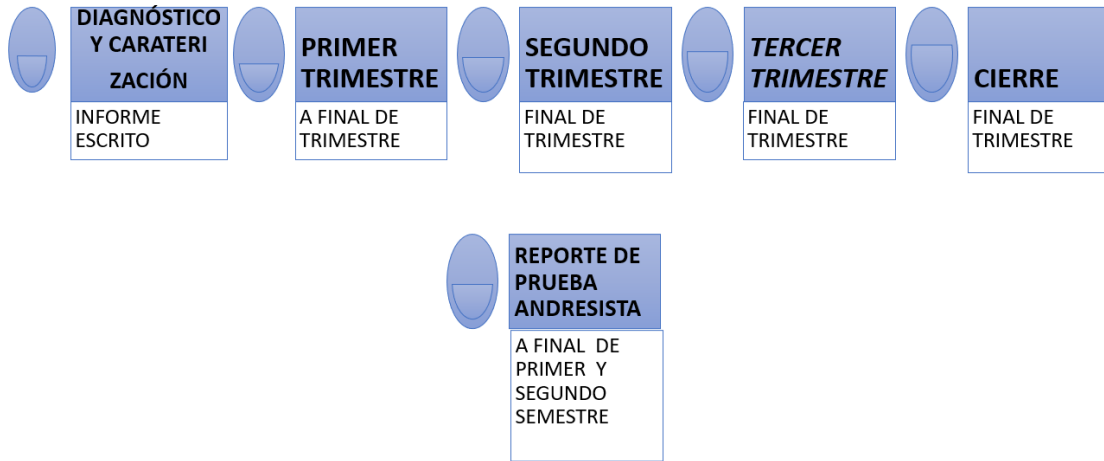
DIAGNÓSTICO Y CARATERI ZACIÓN

INFORME ESCRITO

PRIMER TRIMESTRE

A FINAL DE TRIMESTRE

SEGUNDO TRIMESTRE

FINAL DE TRIMESTRE

*TERCER TRIMESTRE*

FINAL DE TRIMESTRE

CIERRE

FINAL DE TRIMESTRE

REPORTE DE PRUEBA ANDRESISTA

A FINAL DE PRIMER Y SEGUNDO SEMESTRE